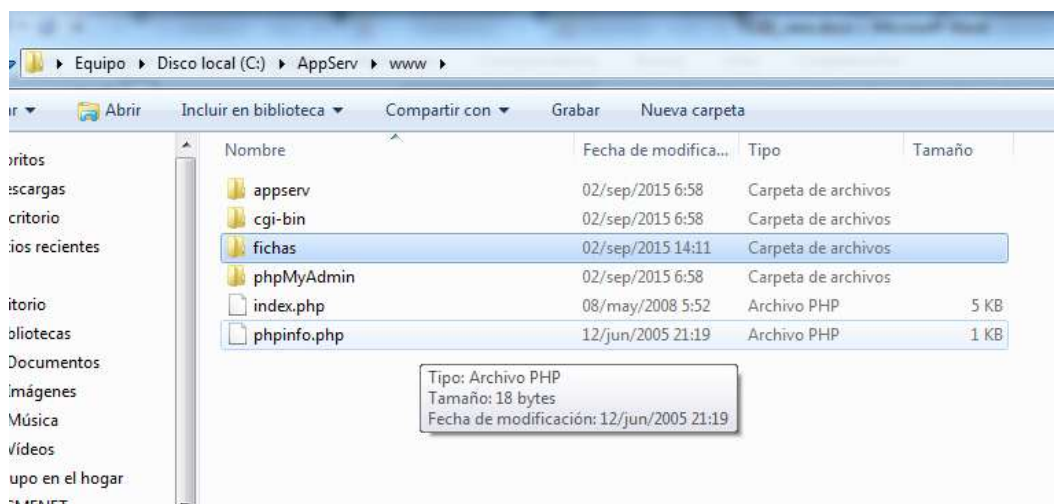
▸ Equipo ▸ Disco local (C:) ▸ AppServ ▸ www ▸

ır ▾ Abrir Incluir en biblioteca ▾ Compartir con ▾ Grabar Nueva carpeta

›ritos
escargas
critorio
ios recientes

itorio
bliotecas
Documentos
Imágenes
Música
Vídeos
upo en el hogar

| Nombre | Fecha de modifica... | Tipo | Tamaño |
|---|---|---|---|
| appserv | 02/sep/2015 6:58 | Carpeta de archivos | |
| cgi-bin | 02/sep/2015 6:58 | Carpeta de archivos | |
| fichas | 02/sep/2015 14:11 | Carpeta de archivos | |
| phpMyAdmin | 02/sep/2015 6:58 | Carpeta de archivos | |
| index.php | 08/may/2008 5:52 | Archivo PHP | 5 KB |
| phpinfo.php | 12/jun/2005 21:19 | Archivo PHP | 1 KB |

Tipo: Archivo PHP
Tamaño: 18 bytes
Fecha de modificación: 12/jun/2005 21:19